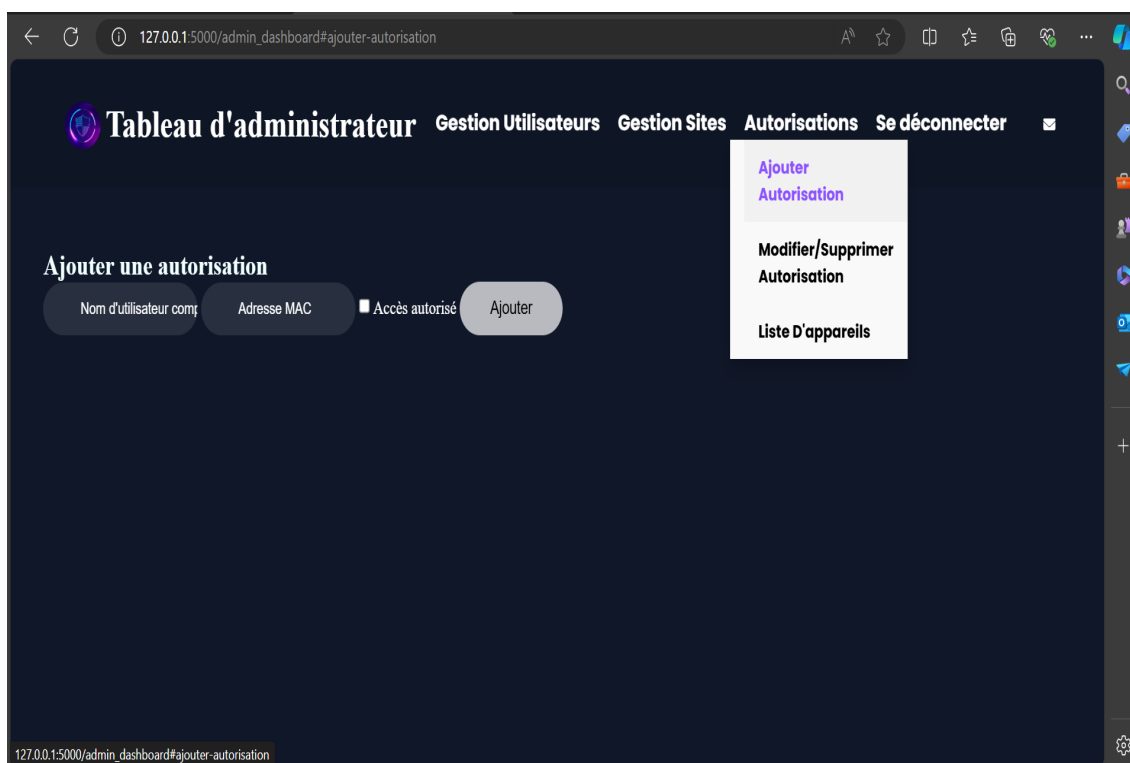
127.0.0.1:5000/admin_dashboard#ajouter-autorisation

Tableau d'administrateur Gestion Utilisateurs Gestion Sites Autorisations Se déconnecter

Ajouter Autorisation

Modifier/Supprimer Autorisation

Liste D'appareils

Ajouter une autorisation

Nom d'utilisateur comp Adresse MAC Accès autorisé Ajouter

127.0.0.1:5000/admin_dashboard#ajouter-autorisation